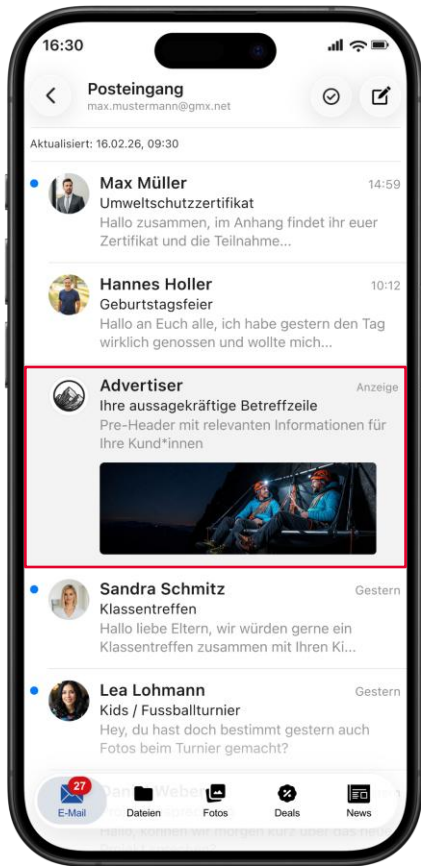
16:30

Posteingang
max.mustermann@gmx.net

Aktualisiert: 16.02.26, 09:30

Max Müller 14:59
Umweltschutzzertifikat
Hallo zusammen, im Anhang findet ihr euer Zertifikat und die Teilnahme...

Hannes Holler 10:12
Geburtstagsfeier
Hallo an Euch alle, ich habe gestern den Tag wirklich genossen und wollte mich...

Advertiser Anzeige
Ihre aussagekräftige Betreffzeile
Pre-Header mit relevanten Informationen für Ihre Kund*innen

Sandra Schmitz Gestern
Klassentreffen
Hallo liebe Eltern, wir würden gerne ein Klassentreffen zusammen mit Ihren Ki...

Lea Lohmann Gestern
Kids / Fussballturnier
Hey, du hast doch bestimmt gestern auch Fotos beim Turnier gemacht?

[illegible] Weber
Hallo, können wir morgen kurz über das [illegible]

27
E-Mail Dateien Fotos Deals News